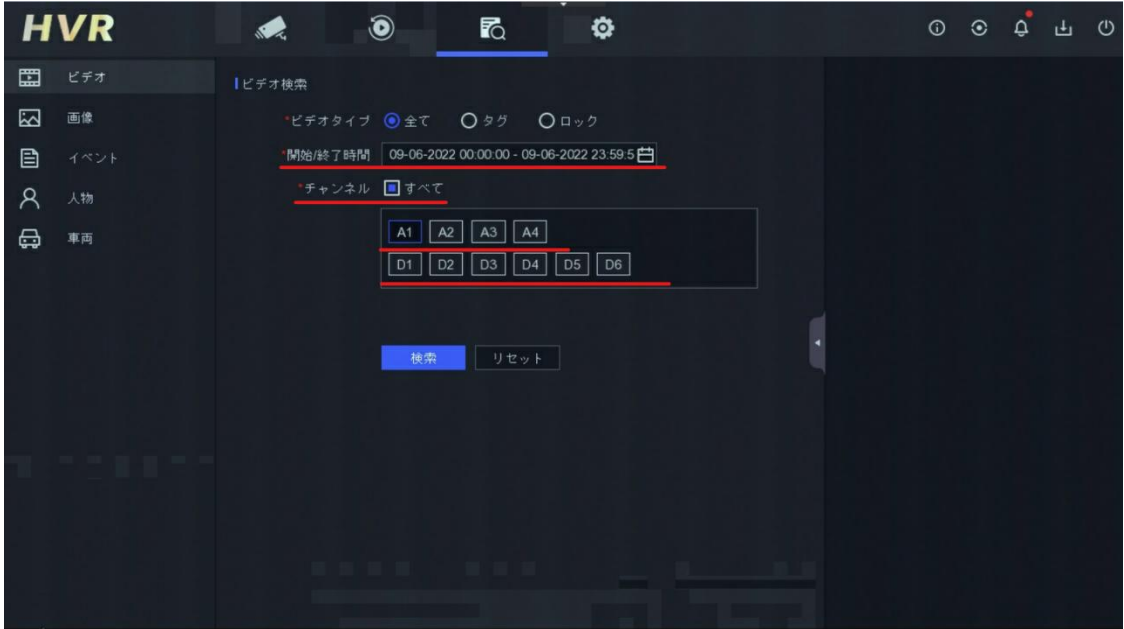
HVR

ビデオ
画像
イベント
人物
車両

ビデオ検索

*ビデオタイプ 全て タグ ロック
*開始/終了時間 09-06-2022 00:00:00 - 09-06-2022 23:59:5
*チャンネル すべて

A1 A2 A3 A4
D1 D2 D3 D4 D5 D6

検索 リセット